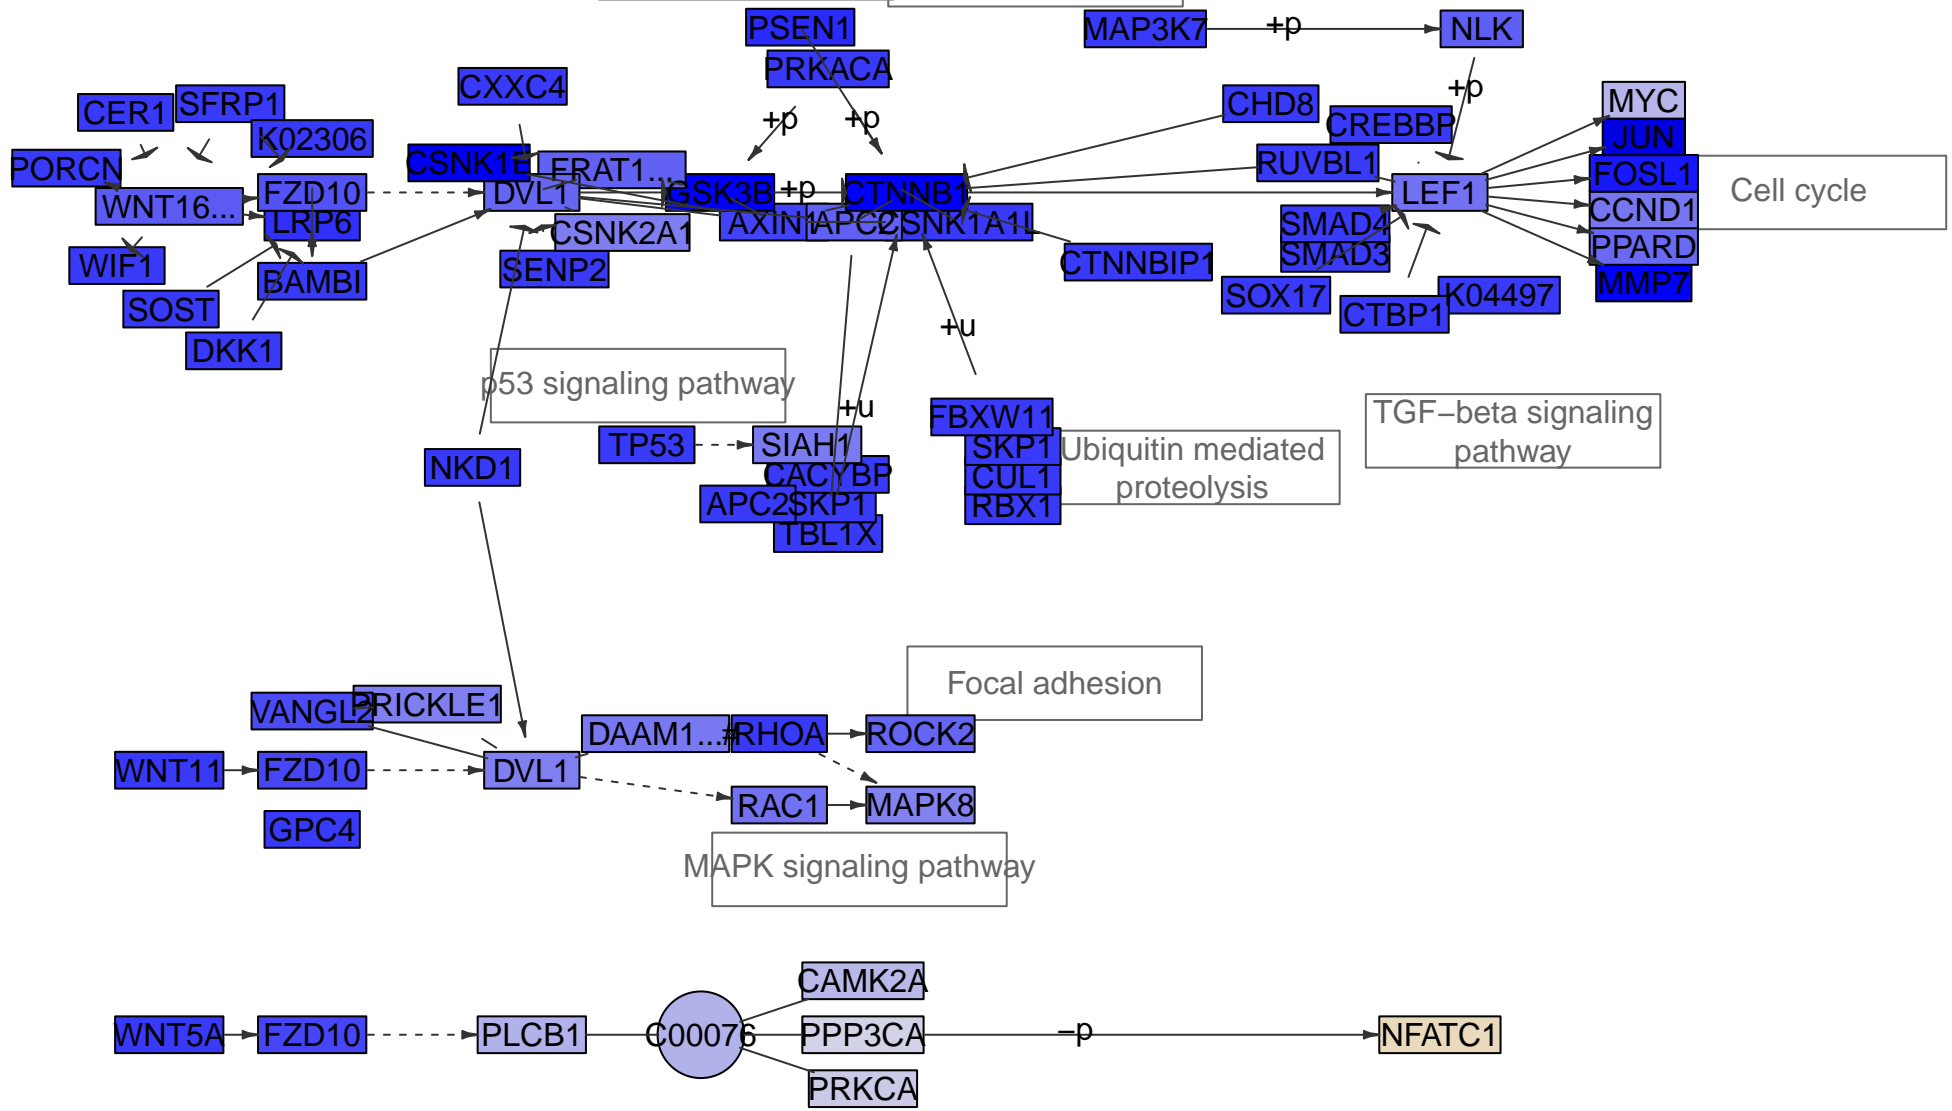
PSEN1
MAP3K7
+p
NLK
PRKACA
CXXC4
CER1
SFRP1
K02306
+p
+p
+p
CHD8
CREBBP
MYC
JUN
PORCN
CSNK1E
FRAT1...
RUVBL1
FOSL1
Cell cycle
WNT16...
FZD10
DVL1
GSK3B
+p
CTNNB1
LEF1
LRP6
AXIN1
APC2
CSNK1A1L
SMAD4
CCND1
CSNK2A1
SMAD3
PPARD
WIF1
BAMBI
SENP2
CTNNBIP1
MMP7
SOST
SOX17
CTBP1
K04497
DKK1
+u
p53 signaling pathway
TGF−beta signaling pathway
+u
FBXW11
TP53
SIAH1
SKP1
Ubiquitin mediated proteolysis
NKD1
CACYBP
CUL1
APC2
SKP1
RBX1
TBL1X
Focal adhesion
VANGL2
PRICKLE1
DAAM1...
RHOA
ROCK2
WNT11
FZD10
DVL1
RAC1
MAPK8
GPC4
MAPK signaling pathway
CAMK2A
WNT5A
FZD10
PLCB1
C00076
PPP3CA
−p
NFATC1
PRKCA